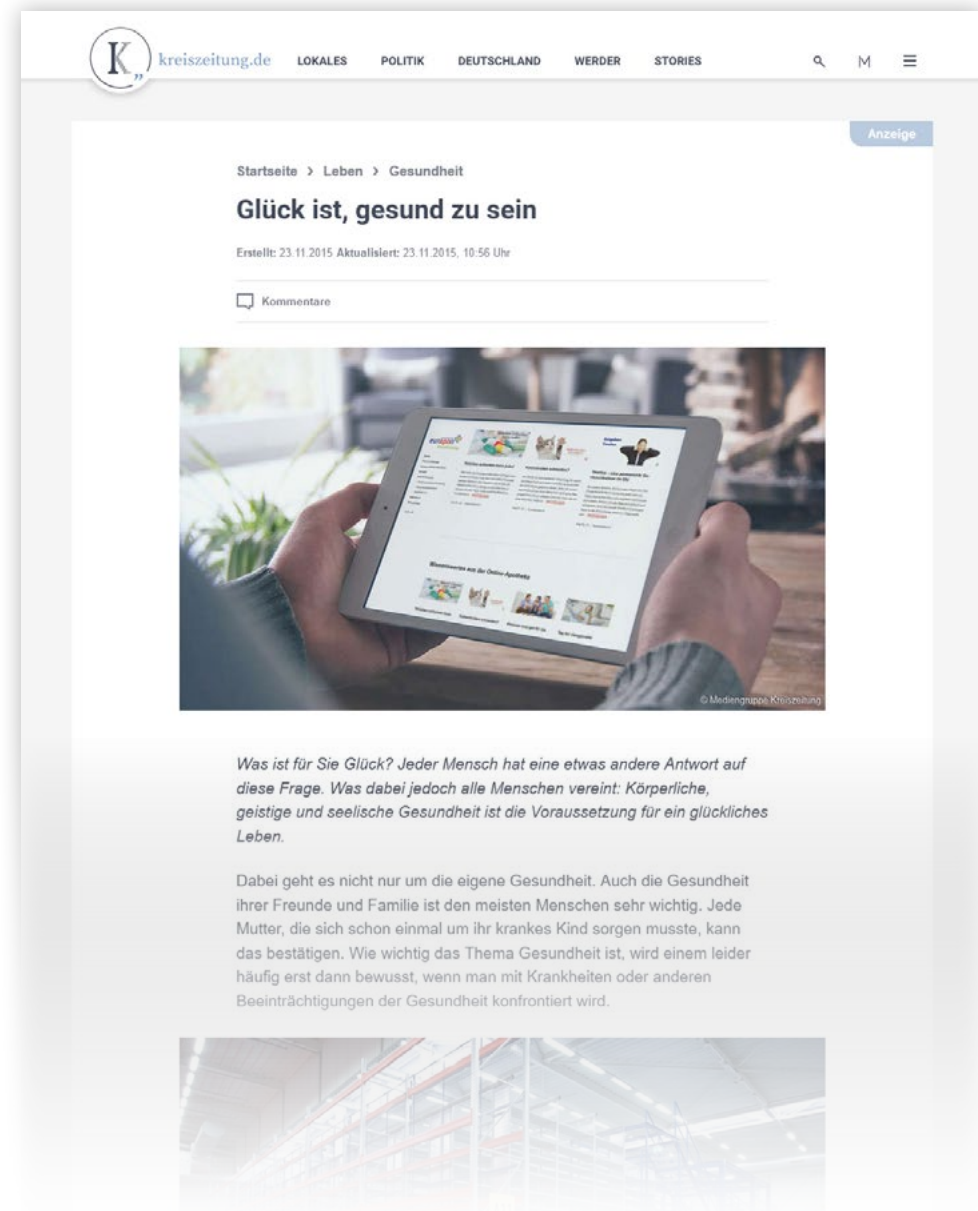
K kreiszeitung.de LOKALES POLITIK DEUTSCHLAND WERDER STORIES M

Anzeige

Startseite › Leben › Gesundheit

Glück ist, gesund zu sein

Erstellt: 23.11.2015 Aktualisiert: 23.11.2015, 10:56 Uhr

Kommentare

© Mediengruppe Kreiszeitung

Was ist für Sie Glück? Jeder Mensch hat eine etwas andere Antwort auf diese Frage. Was dabei jedoch alle Menschen vereint: Körperliche, geistige und seelische Gesundheit ist die Voraussetzung für ein glückliches Leben.

Dabei geht es nicht nur um die eigene Gesundheit. Auch die Gesundheit ihrer Freunde und Familie ist den meisten Menschen sehr wichtig. Jede Mutter, die sich schon einmal um ihr krankes Kind sorgen musste, kann das bestätigen. Wie wichtig das Thema Gesundheit ist, wird einem leider häufig erst dann bewusst, wenn man mit Krankheiten oder anderen Beeinträchtigungen der Gesundheit konfrontiert wird.